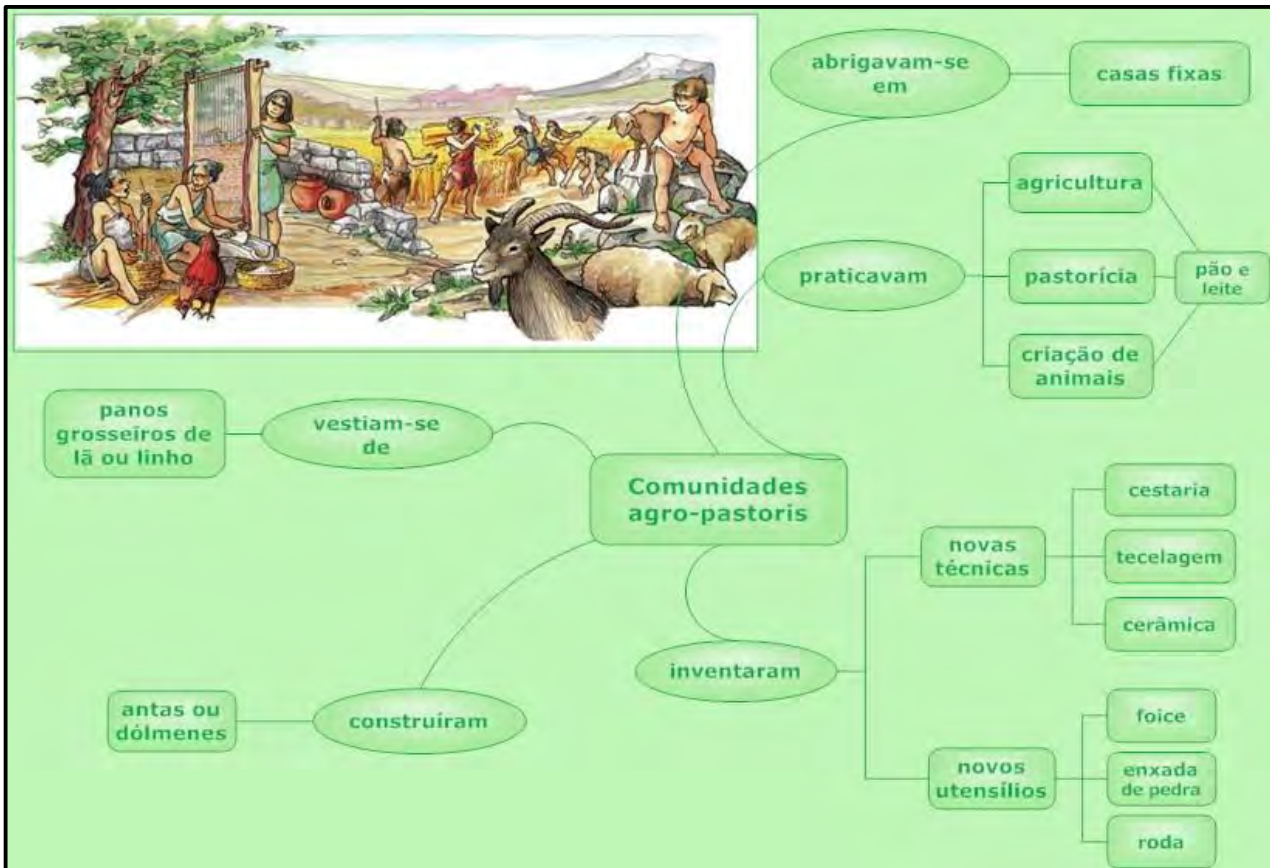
abrigavam-se em

casas fixas

praticavam

agricultura

pastorícia

criação de animais

pão e leite

panos grosseiros de lã ou linho

vestiam-se de

Comunidades agro-pastoris

novas técnicas

cestaria

tecelagem

cerâmica

inventaram

antas ou dólmenes

construíram

novos utensílios

foice

enxada de pedra

roda